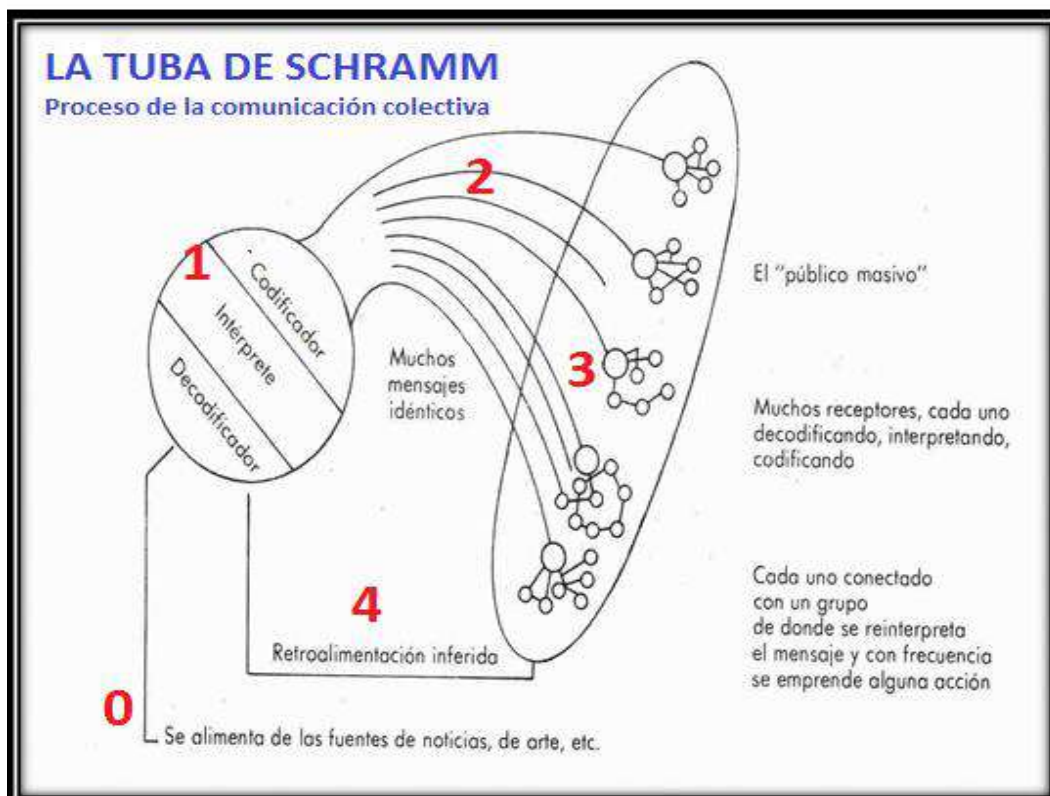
LA TUBA DE SCHRAMM

Proceso de la comunicación colectiva

2

1

Codificador

Intérprete

Decodificador

Muchos mensajes idénticos

El "público masivo"

3

Muchos receptores, cada uno decodificando, interpretando, codificando

Cada uno conectado con un grupo de donde se reinterpreta el mensaje y con frecuencia se emprende alguna acción

4

Retroalimentación inferida

0

Se alimenta de las fuentes de noticias, de arte, etc.